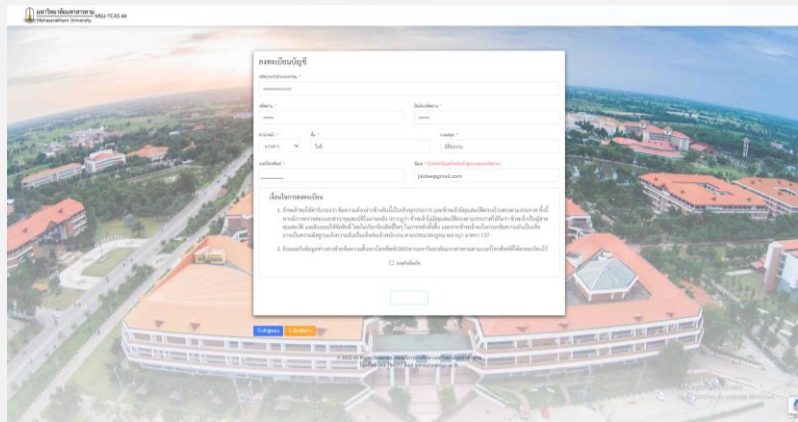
มหาวิทยาลัยมหาสารคาม Mahasarakham University MSU-TCAS 66

ลงทะเบียนบัญชี

เลขประจำตัวประชาชน *

xxxxxxxxxxxxx

ชื่อจริง *

xxxxx

นามสกุล *

xxxxx

คำนำหน้า *

นางสาว

ชื่อ *

ไม่มี

นามสกุล *

ที่อีเมล

เบอร์โทรศัพท์ *

xxxxxxxxxx

อีเมล * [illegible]

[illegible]@gmail.com

เงื่อนไขการลงทะเบียน

1. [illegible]

2. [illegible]

ยอมรับเงื่อนไข

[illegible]

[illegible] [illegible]

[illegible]